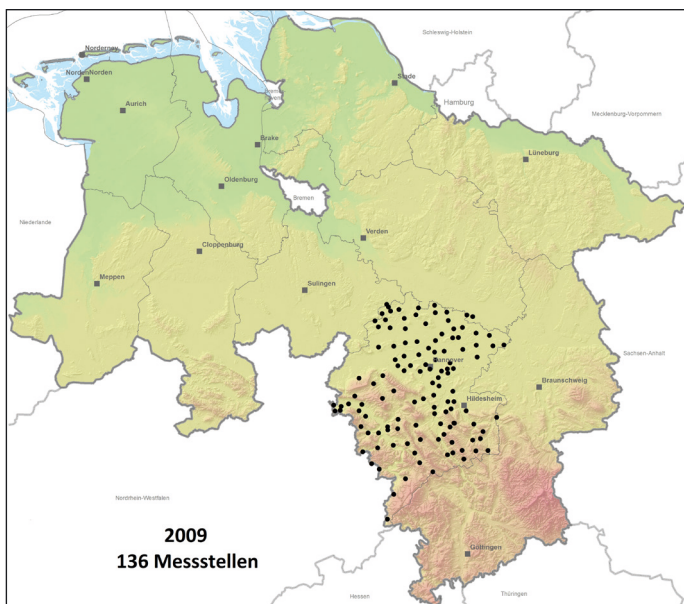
Schleswig-Holstein
Norderney
NordenNorden
Aurich
Stade
Hamburg
Mecklenburg-Vorpommern
Brake
Lüneburg
Oldenburg
Bremen
Niederlande
Verden
Cloppenburg
Meppen
Sulingen
Hannover
Sachsen-Anhalt
Braunschweig
Hildesheim
Nordrhein-Westfalen
2009
136 Messstellen
Göttingen
Hessen
Thüringen